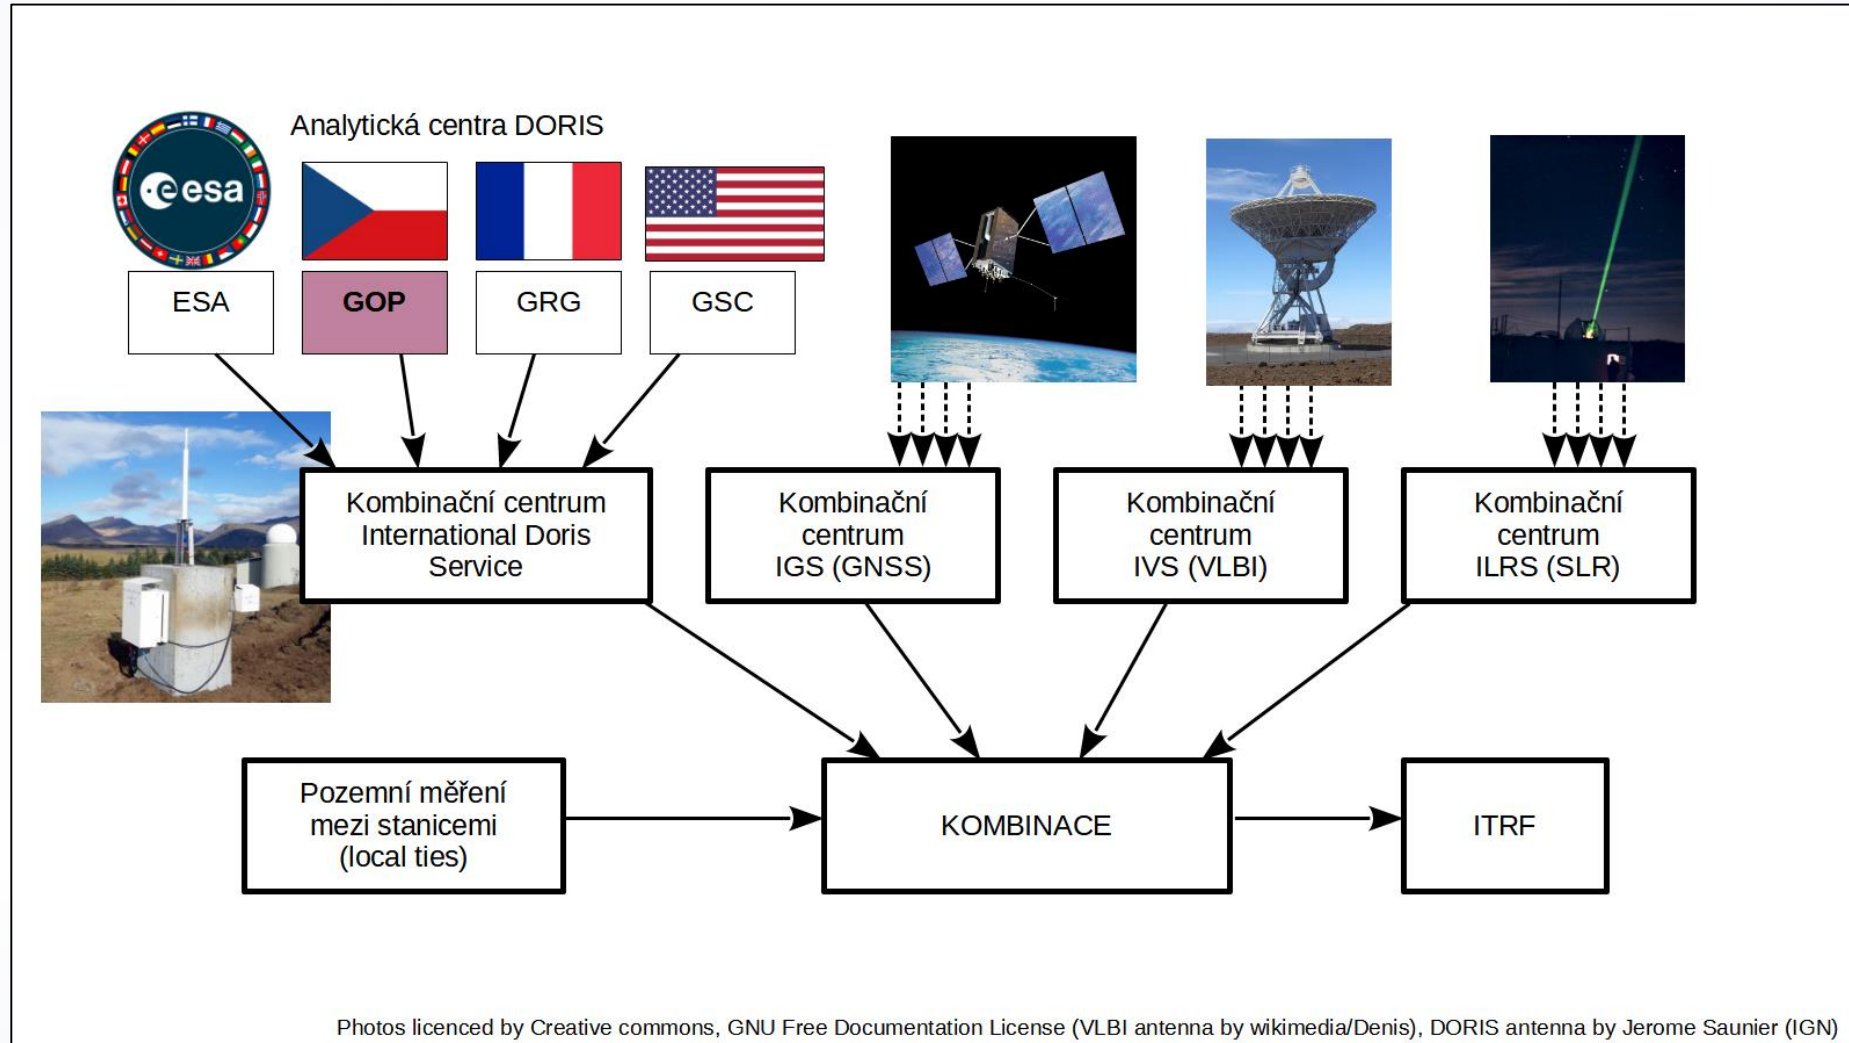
Analytická centra DORIS

esa

ESA

GOP

GRG

GSC

Kombinační centrum International Doris Service

Kombinační centrum IGS (GNSS)

Kombinační centrum IVS (VLBI)

Kombinační centrum ILRS (SLR)

Pozemní měření mezi stanicemi (local ties)

KOMBINACE

ITRF

Photos licenced by Creative commons, GNU Free Documentation License (VLBI antenna by wikimedia/Denis), DORIS antenna by Jerome Saunier (IGN)